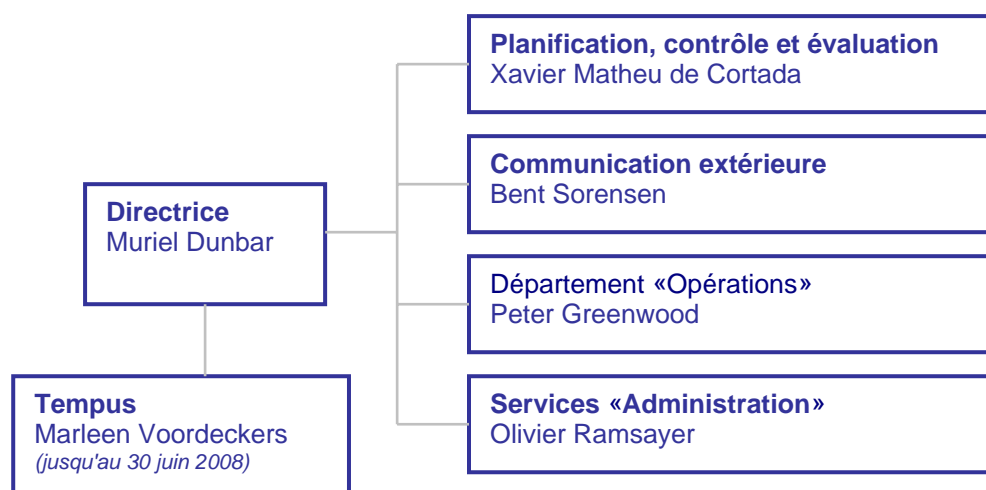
Directrice
Muriel Dunbar

Tempus
Marleen Voordeckers
(jusqu'au 30 juin 2008)

Planification, contrôle et évaluation
Xavier Matheu de Cortada

Communication extérieure
Bent Sorensen

Département «Opérations»
Peter Greenwood

Services «Administration»
Olivier Ramsayer